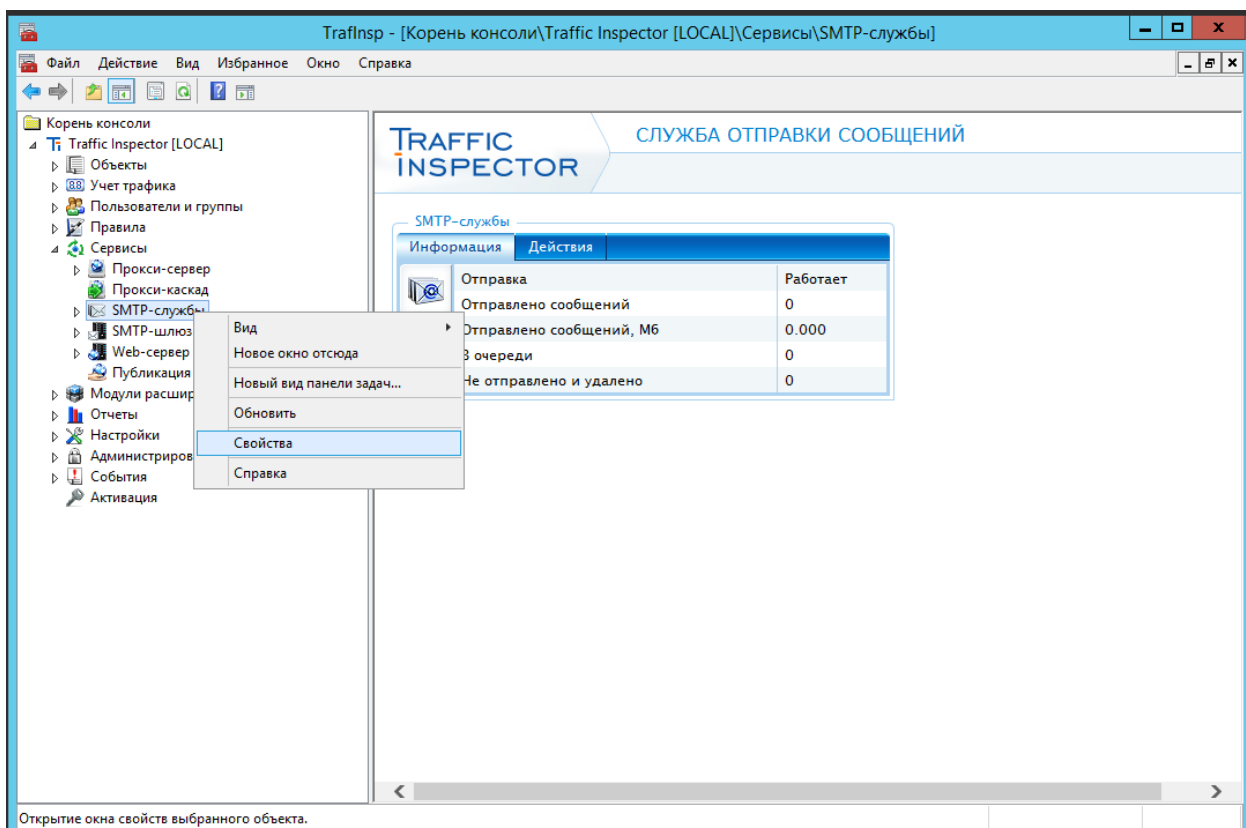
TrafInsp - [Корень консоли\Traffic Inspector [LOCAL]\Сервисы\SMTP-службы]

Файл Действие Вид Избранное Окно Справка

Корень консоли
Traffic Inspector [LOCAL]
Объекты
Учет трафика
Пользователи и группы
Правила
Сервисы
Прокси-сервер
Прокси-каскад
SMTP-службы
SMTP-шлюз
Web-сервер
Публикация
Модули расшир
Отчеты
Настройки
Администриров
События
Активация

Вид
Новое окно отсюда
Новый вид панели задач...
Обновить
Свойства
Справка

TRAFFIC INSPECTOR
СЛУЖБА ОТПРАВКИ СООБЩЕНИЙ

SMTP-службы
Информация Действия

| Отправка | Работает |
|---|---|
| Отправлено сообщений | 0 |
| Отправлено сообщений, Мб | 0.000 |
| В очереди | 0 |
| Не отправлено и удалено | 0 |

Открытие окна свойств выбранного объекта.